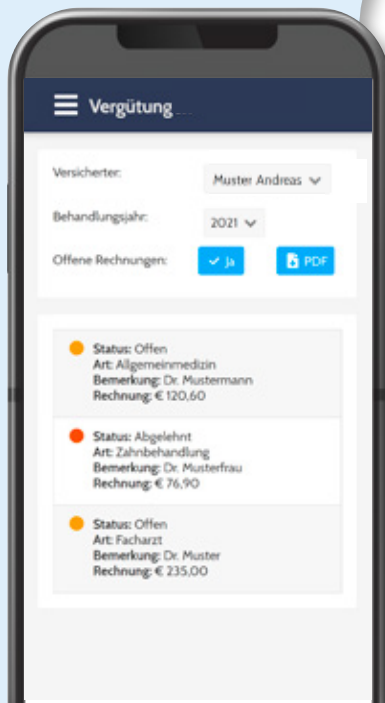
Vergütung

Versicherter: Muster Andreas

Behandlungsjahr: 2021

Offene Rechnungen: Ja PDF

Status: Offen
Art: Allgemeinmedizin
Bemerkung: Dr. Mustermann
Rechnung: € 120,60

Status: Abgelehnt
Art: Zahnbehandlung
Bemerkung: Dr. Musterfrau
Rechnung: € 76,90

Status: Offen
Art: Facharzt
Bemerkung: Dr. Muster
Rechnung: € 235,00